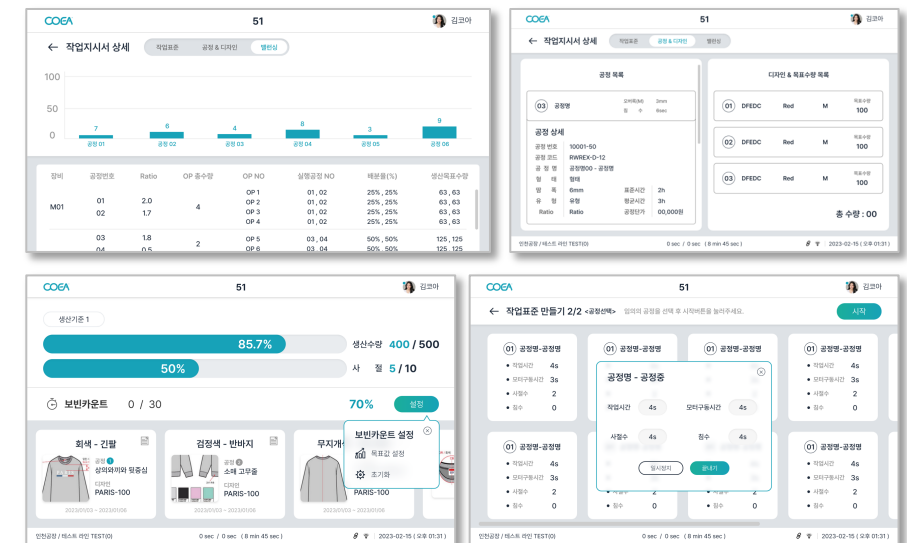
COEA 51 김코아

← 작업지시서 상세 작업표준 공정 & 디자인 밸런싱

100
50
0

7 공정 01
6 공정 02
4 공정 03
8 공정 04
3 공정 05
9 공정 06

| 장비 | 공정번호 | Ratio | OP 총수량 | OP NO | 실행공정 NO | 배분율(%) | 생산목표수량 |
|---|---|---|---|---|---|---|---|
| M01 | 01 | 2.0 | 4 | OP 1 | 01 , 02 | 25% , 25% | 63 , 63 |
| | 02 | 1.7 | | OP 2 | 01 , 02 | 25% , 25% | 63 , 63 |
| | | | | OP 3 | 01 , 02 | 25% , 25% | 63 , 63 |
| | | | | OP 4 | 01 , 02 | 25% , 25% | 63 , 63 |
| | 03 | 1.8 | 2 | OP 5 | 03 , 04 | 50% , 50% | 125 , 125 |
| | 04 | 0.5 | | OP 6 | 03 , 04 | 50% , 50% | 125 , 125 |

COEA 51 김코아

← 작업지시서 상세 작업표준 공정 & 디자인 밸런싱

공정 목록

03 공정명 모터RPM 3mm 형 식 Basic

공정 상세
공정 번호 10001-50
공정 코드 RWREX-D-12
공 정 명 공정명00 - 공정명
형 태 형태
땀 폭 6mm 표준시간 2h
유 형 유형 평균시간 3h
Ratio Ratio 공정단가 00,000원

디자인 & 목표수량 목록

01 DFEDC Red M 목표수량 100
02 DFEDC Red M 목표수량 100
03 DFEDC Red M 목표수량 100

총 수량 : 00

인천공장 / 테스트 라인 TEST(0) 0 sec / 0 sec ( 8 min 45 sec ) 2023-02-15 ( 오후 01:31 )

COEA 51 김코아

생산기준 1

85.7% 생산수량 400 / 500
50% 사 절 5 / 10

보빈카운트 0 / 30 70% 설정

회색 - 긴팔 공정 1 상의와끼와 뒷중심 디자인 PARIS-100 2023/01/03 ~ 2023/01/06
검정색 - 반바지 공정 2 소매 고무줄 디자인 PARIS-100 2023/01/03 ~ 2023/01/06
무지개 PARIS-100

보빈카운트 설정
목표값 설정
초기화

인천공장 / 테스트 라인 TEST(0) 0 sec / 0 sec ( 8 min 45 sec ) 2023-02-15 ( 오후 01:31 )

COEA 51 김코아

← 작업표준 만들기 2/2 <공정선택> 임의의 공정을 선택 후 시작버튼을 눌러주세요. 시작

01 공정명 - 공정명
작업시간 4s
모터구동시간 3s
사절수 2
점수 0

공정명 - 공정중
작업시간 4s 모터구동시간 4s
사절수 4s 점수 4s
일시정지 끝내기

인천공장 / 테스트 라인 TEST(0) 0 sec / 0 sec ( 8 min 45 sec ) 2023-02-15 ( 오후 01:31 )